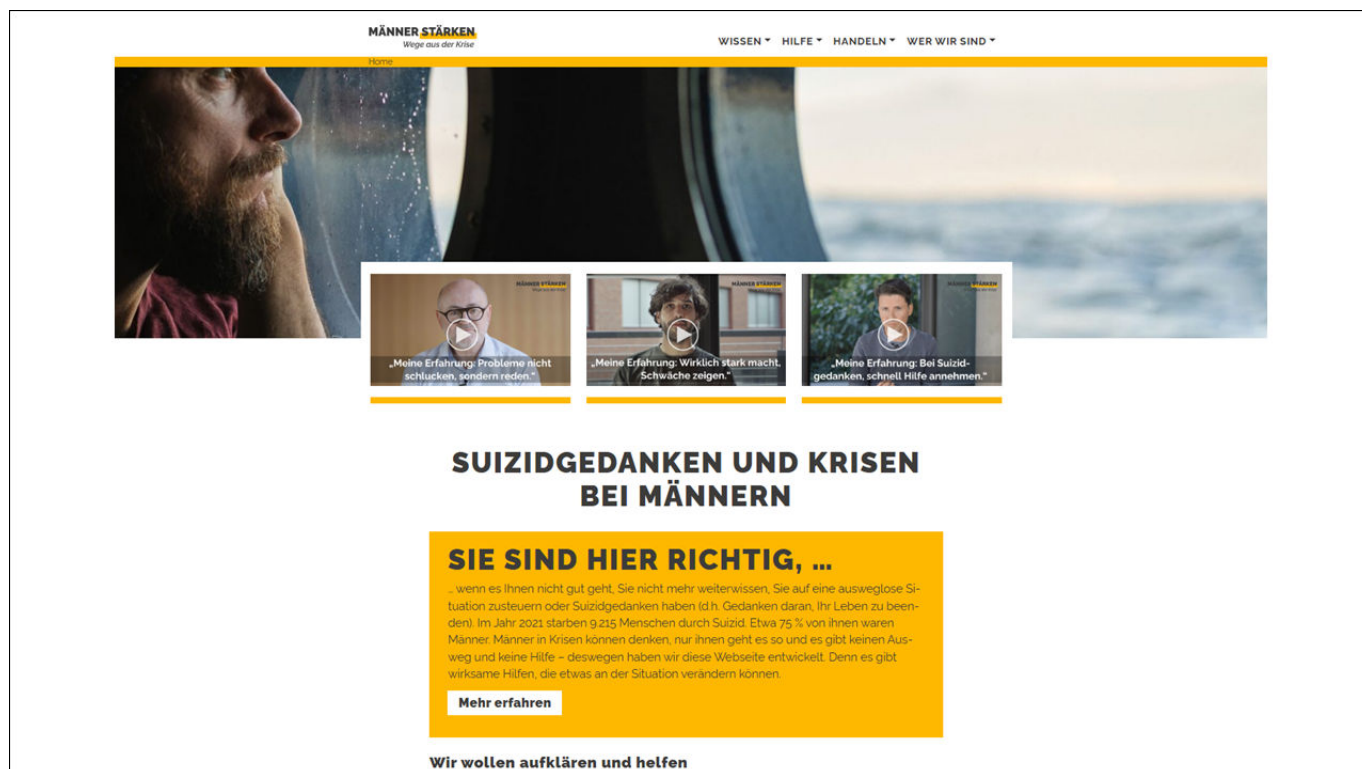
MÄNNER STÄRKEN
Wege aus der Krise

WISSEN HILFE HANDELN WER WIR SIND

Home

MÄNNER STÄRKEN
„Meine Erfahrung: Probleme nicht schlucken, sondern reden."

MÄNNER STÄRKEN
„Meine Erfahrung: Wirklich stark macht, Schwäche zeigen."

MÄNNER STÄRKEN
„Meine Erfahrung: Bei Suizidgedanken, schnell Hilfe annehmen."

SUIZIDGEDANKEN UND KRISEN BEI MÄNNERN

SIE SIND HIER RICHTIG, ...

... wenn es Ihnen nicht gut geht, Sie nicht mehr weiterwissen, Sie auf eine ausweglose Situation zusteuern oder Suizidgedanken haben (d.h. Gedanken daran, Ihr Leben zu beenden). Im Jahr 2021 starben 9.215 Menschen durch Suizid. Etwa 75 % von ihnen waren Männer. Männer in Krisen können denken, nur ihnen geht es so und es gibt keinen Ausweg und keine Hilfe – deswegen haben wir diese Webseite entwickelt. Denn es gibt wirksame Hilfen, die etwas an der Situation verändern können.

Mehr erfahren

Wir wollen aufklären und helfen